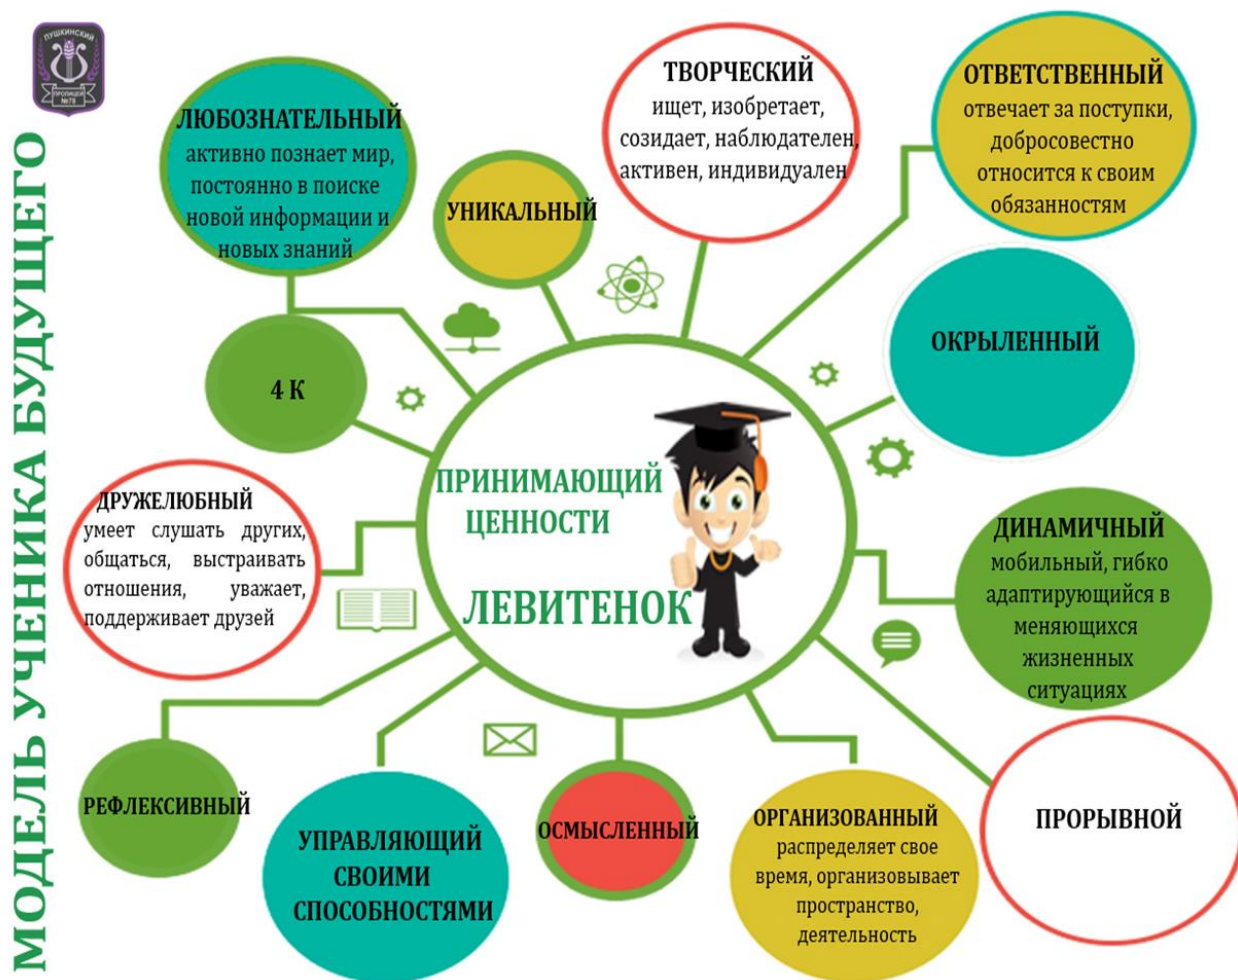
ПУШКИНСКИЙ ЛИЦЕЙ №76

МОДЕЛЬ УЧЕНИКА БУДУЩЕГО

ЛЮБОЗНАТЕЛЬНЫЙ
активно познает мир, постоянно в поиске новой информации и новых знаний

УНИКАЛЬНЫЙ

ТВОРЧЕСКИЙ
ищет, изобретает, созидает, наблюдателен, активен, индивидуален

ОТВЕТСТВЕННЫЙ
отвечает за поступки, добросовестно относится к своим обязанностям

ОКРЫЛЕННЫЙ

4 К

ПРИНИМАЮЩИЙ ЦЕННОСТИ

ЛЕВИТЕНОК

ДРУЖЕЛЮБНЫЙ
умеет слушать других, общаться, выстраивать отношения, уважает, поддерживает друзей

ДИНАМИЧНЫЙ
мобильный, гибко адаптирующийся в меняющихся жизненных ситуациях

РЕФЛЕКСИВНЫЙ

УПРАВЛЯЮЩИЙ СВОИМИ СПОСОБНОСТЯМИ

ОСМЫСЛЕННЫЙ

ОРГАНИЗОВАННЫЙ
распределяет свое время, организовывает пространство, деятельность

ПРОРЫВНОЙ